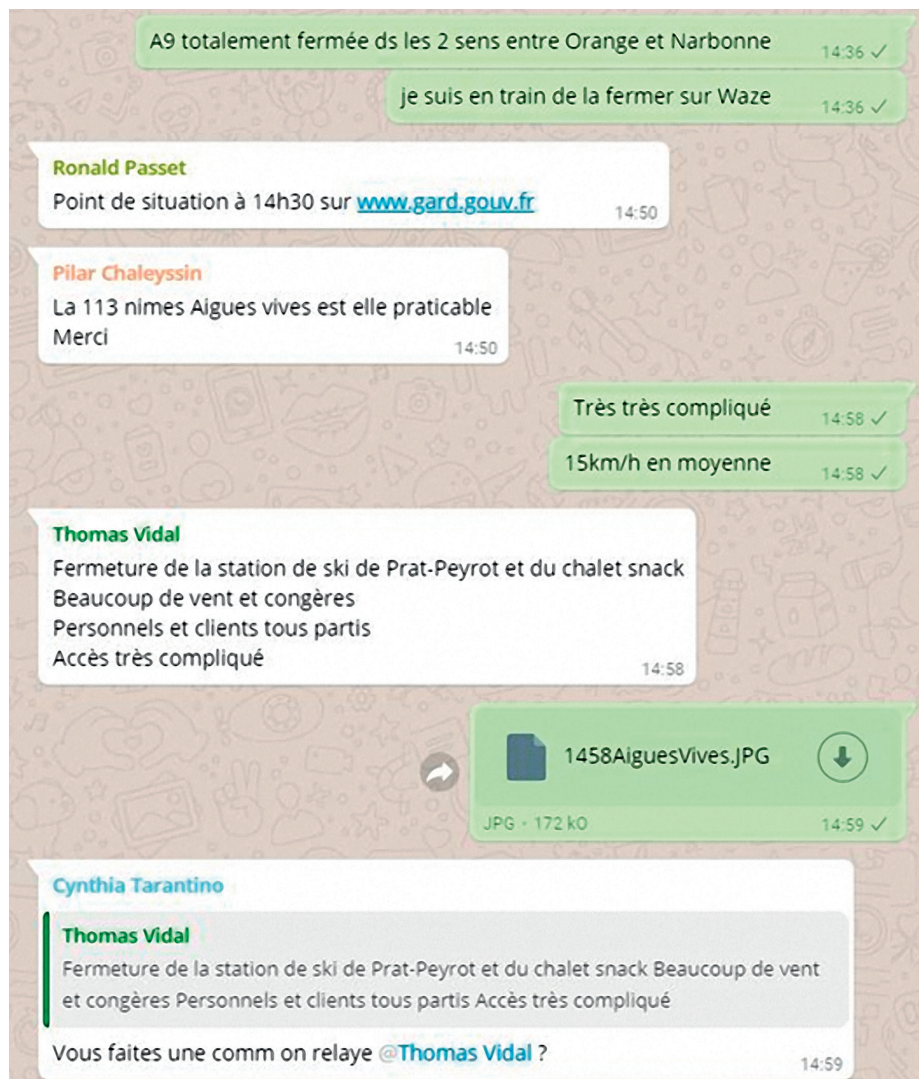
A9 totalement fermée ds les 2 sens entre Orange et Narbonne 14:36 ✓

je suis en train de la fermer sur Waze 14:36 ✓

Ronald Passet
Point de situation à 14h30 sur www.gard.gouv.fr 14:50

Pilar Chaleyssin
La 113 nimes Aigues vives est elle praticable
Merci 14:50

Très très compliqué 14:58 ✓

15km/h en moyenne 14:58 ✓

Thomas Vidal
Fermeture de la station de ski de Prat-Peyrot et du chalet snack
Beaucoup de vent et congères
Personnels et clients tous partis
Accès très compliqué 14:58

1458AiguesVives.JPG
JPG · 172 kO 14:59 ✓

Cynthia Tarantino
Thomas Vidal
Fermeture de la station de ski de Prat-Peyrot et du chalet snack Beaucoup de vent et congères Personnels et clients tous partis Accès très compliqué

Vous faites une comm on relaye @Thomas Vidal ? 14:59